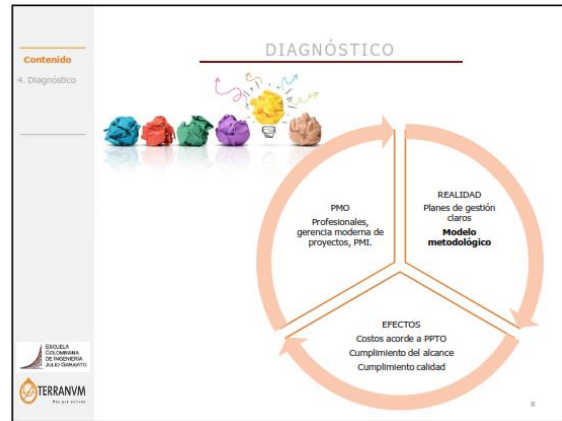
Contenido

4. Diagnóstico

DIAGNÓSTICO

PMO
Profesionales, gerencia moderna de proyectos, PMI.

REALIDAD
Planes de gestión claros
**Modelo metodológico**

EFECTOS
Costos acorde a PPTO
Cumplimiento del alcance
Cumplimiento calidad

ESCUELA COLOMBIANA DE INGENIERÍA JULIO GARAVITO

TERRANVM
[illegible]

8